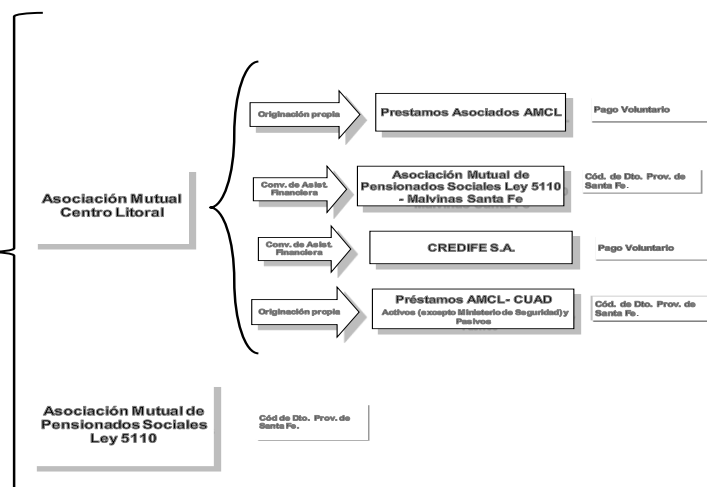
Asociación Mutual Centro Litoral

Originación propia

Prestamos Asociados AMCL

Pago Voluntario

Conv. de Asist. Financiera

Asociación Mutual de Pensionados Sociales Ley 5110 - Malvinas Santa Fe

Cód. de Dto. Prov. de Santa Fe.

Conv. de Asist. Financiera

CREDIFE S.A.

Pago Voluntario

Originación propia

Préstamos AMCL- CUAD
Activos (excepto Ministerio de Seguridad) y Pasivos

Cód. de Dto. Prov. de Santa Fe.

Asociación Mutual de Pensionados Sociales Ley 5110

Cód de Dto. Prov. de Santa Fe.